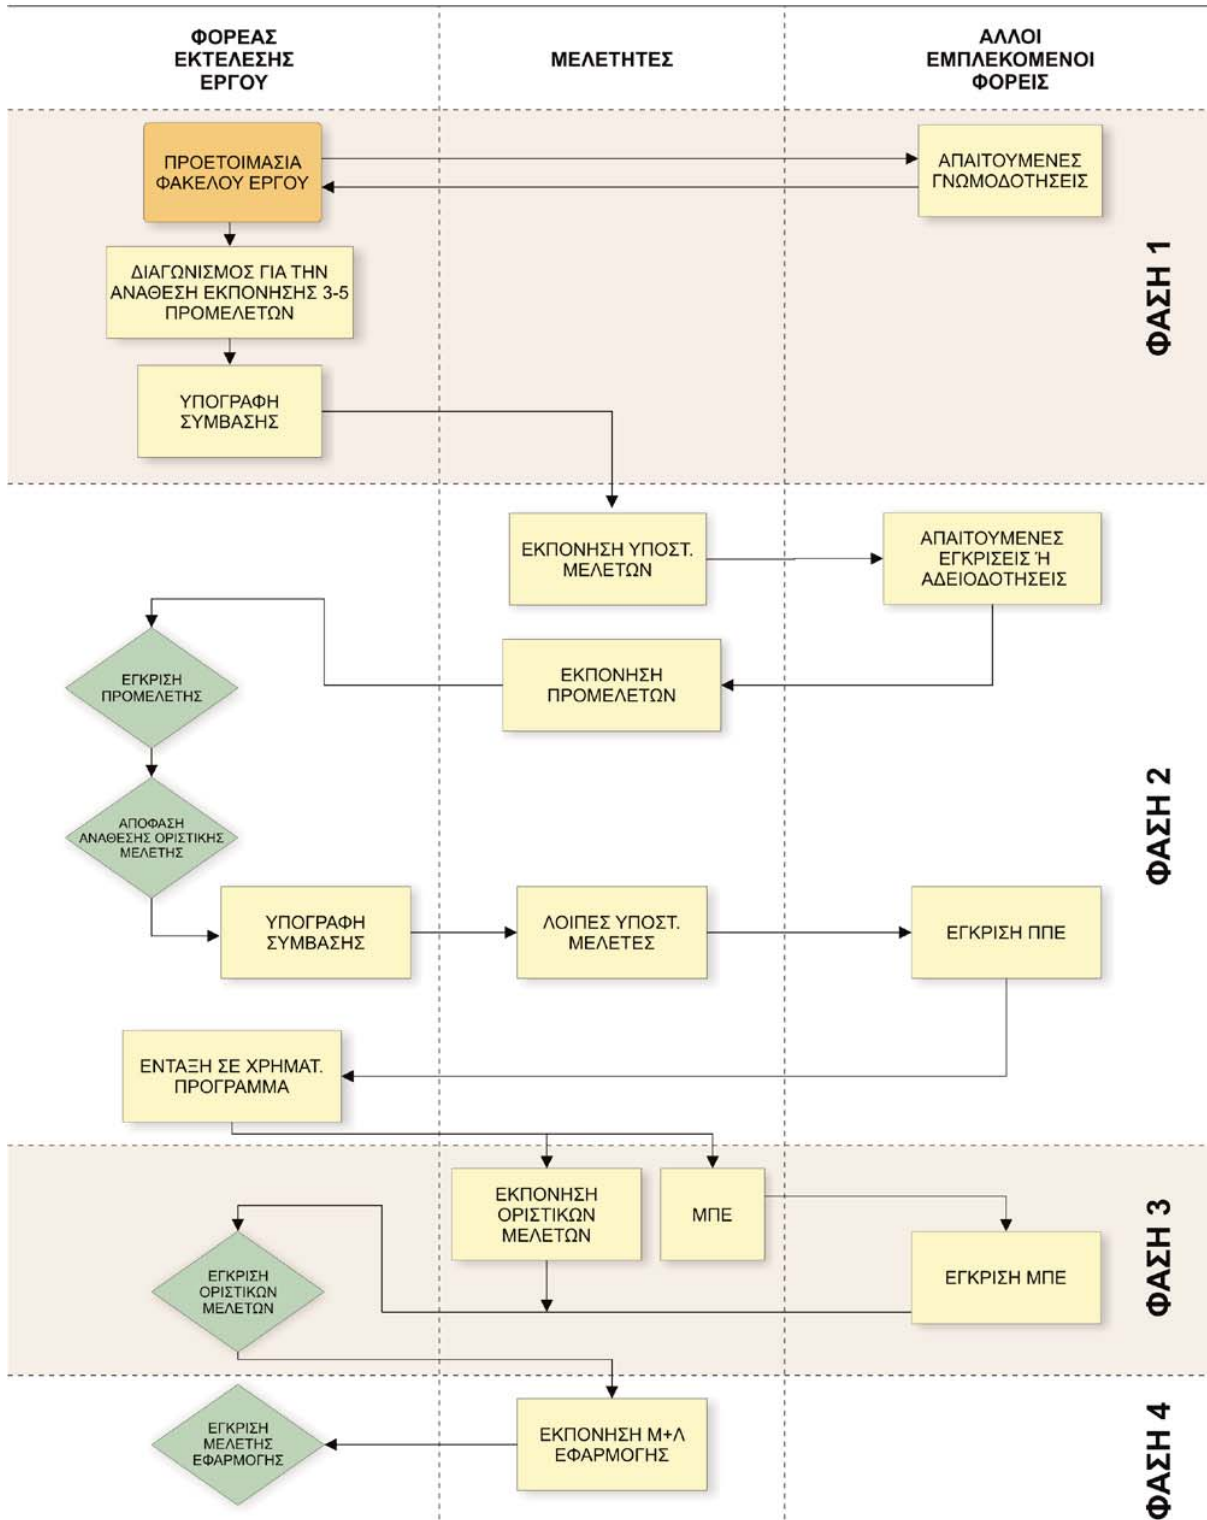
ΦΟΡΕΑΣ ΕΚΤΕΛΕΣΗΣ ΕΡΓΟΥ

ΜΕΛΕΤΗΤΕΣ

ΑΛΛΟΙ ΕΜΠΛΕΚΟΜΕΝΟΙ ΦΟΡΕΙΣ

ΠΡΟΕΤΟΙΜΑΣΙΑ ΦΑΚΕΛΟΥ ΕΡΓΟΥ

ΑΠΑΙΤΟΥΜΕΝΕΣ ΓΝΩΜΟΔΟΤΗΣΕΙΣ

ΔΙΑΓΩΝΙΣΜΟΣ ΓΙΑ ΤΗΝ ΑΝΑΘΕΣΗ ΕΚΠΟΝΗΣΗΣ 3-5 ΠΡΟΜΕΛΕΤΩΝ

ΥΠΟΓΡΑΦΗ ΣΥΜΒΑΣΗΣ

ΦΑΣΗ 1

ΕΚΠΟΝΗΣΗ ΥΠΟΣΤ. ΜΕΛΕΤΩΝ

ΑΠΑΙΤΟΥΜΕΝΕΣ ΕΓΚΡΙΣΕΙΣ Ή ΑΔΕΙΟΔΟΤΗΣΕΙΣ

ΕΓΚΡΙΣΗ ΠΡΟΜΕΛΕΤΗΣ

ΕΚΠΟΝΗΣΗ ΠΡΟΜΕΛΕΤΩΝ

ΑΠΟΦΑΣΗ ΑΝΑΘΕΣΗΣ ΟΡΙΣΤΙΚΗΣ ΜΕΛΕΤΗΣ

ΦΑΣΗ 2

ΥΠΟΓΡΑΦΗ ΣΥΜΒΑΣΗΣ

ΛΟΙΠΕΣ ΥΠΟΣΤ. ΜΕΛΕΤΕΣ

ΕΓΚΡΙΣΗ ΠΠΕ

ΕΝΤΑΞΗ ΣΕ ΧΡΗΜΑΤ. ΠΡΟΓΡΑΜΜΑ

ΕΚΠΟΝΗΣΗ ΟΡΙΣΤΙΚΩΝ ΜΕΛΕΤΩΝ

ΜΠΕ

ΕΓΚΡΙΣΗ ΟΡΙΣΤΙΚΩΝ ΜΕΛΕΤΩΝ

ΕΓΚΡΙΣΗ ΜΠΕ

ΦΑΣΗ 3

ΕΓΚΡΙΣΗ ΜΕΛΕΤΗΣ ΕΦΑΡΜΟΓΗΣ

ΕΚΠΟΝΗΣΗ Μ+Λ ΕΦΑΡΜΟΓΗΣ

ΦΑΣΗ 4